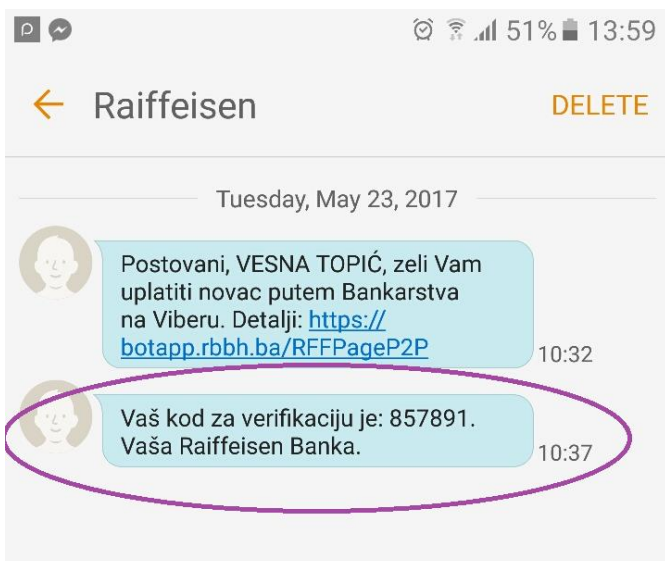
51% 13:59

Raiffeisen DELETE

Tuesday, May 23, 2017

Postovani, VESNA TOPIĆ, zeli Vam uplatiti novac putem Bankarstva na Viberu. Detalji: https://botapp.rbbh.ba/RFFPageP2P 10:32

Vaš kod za verifikaciju je: 857891. Vaša Raiffeisen Banka. 10:37